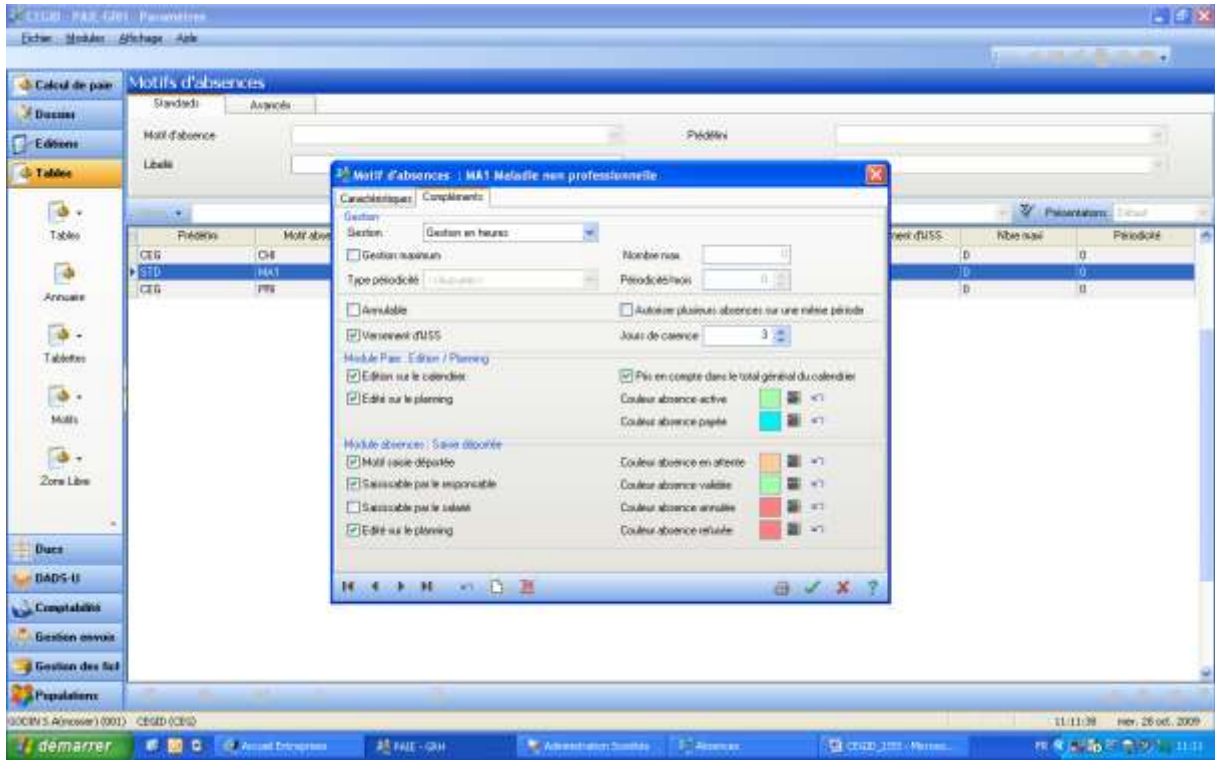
CEGID PAIE-GRH Paramètres

Fichier Modules Affichage Aide

Calcul de paie
Dossier
Editions
Tables

Tables
Annuaire
Tablettes
Motifs
Zone Libre

Ducs
DADS-U
Comptabilité
Gestion envois
Gestion des fiches
Populations

Motifs d'absences

Standards Avancés

Motif d'absence
Prédéfini
Libellé

Présentation: Défaut

| Prédéfini | Motif absence | ... | ment d'USS | Nbre maxi | Périodicité |
|---|---|---|---|---|---|
| CEG | CHI | | 0 | | 0 |
| STD | MA1 | | 0 | | 0 |
| CEG | PRI | | 0 | | 0 |

Motif d'absences : MA1 Maladie non professionnelle

Caractéristiques Compléments

Gestion
Gestion: Gestion en heures
Gestion maximum
Nombre max. 0
Type périodicité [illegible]
Périodicité/mois 0
Annulable
Autoriser plusieurs absences sur une même période
Versement d'IJSS
Jours de carence 3

Module Paie : Edition / Planning
Edition sur le calendrier
Pris en compte dans le total général du calendrier
Edité sur le planning
Couleur absence active
Couleur absence payée

Module absences : Saisie déportée
Motif saisie déportée
Couleur absence en attente
Saisissable par le responsable
Couleur absence validée
Saisissable par le salarié
Couleur absence annulée
Edité sur le planning
Couleur absence refusée

GODIN S.A(mosser) (001) CEGID (CEG)
11:11:38 mer. 28 oct. 2009

démarrer
Accueil Entreprise
PAIE - GRH
Administration Société
Absences
CEGID_1555 - Messen...
FR 11:11